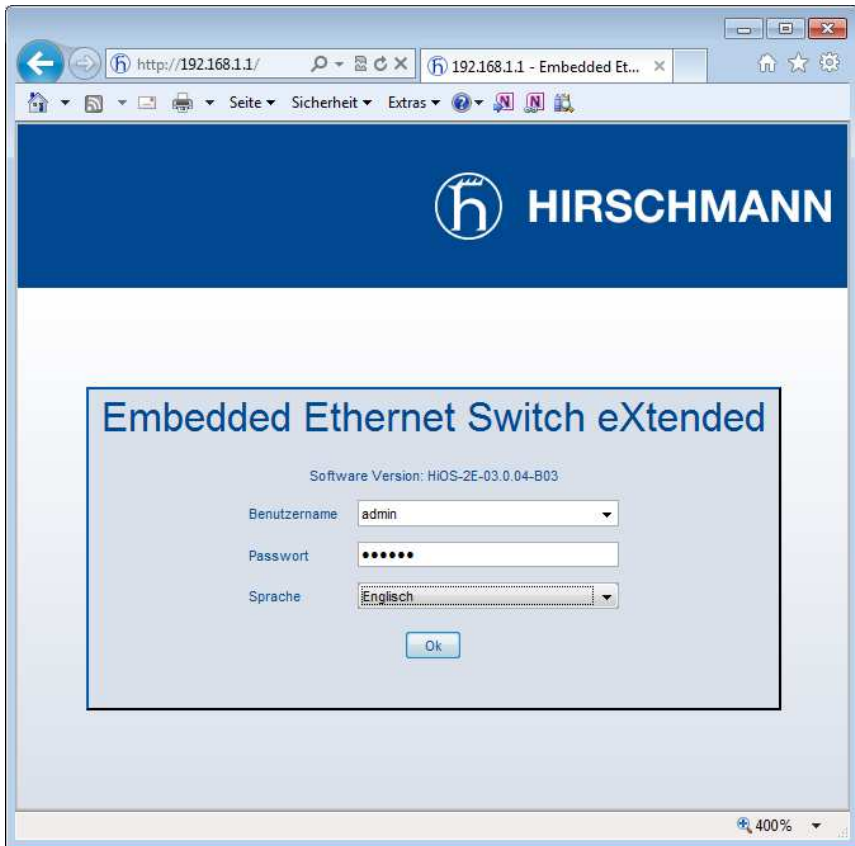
http://192.168.1.1/

192.168.1.1 - Embedded Et...

Seite ▾ Sicherheit ▾ Extras ▾

HIRSCHMANN

Embedded Ethernet Switch eXtended

Software Version: HiOS-2E-03.0.04-B03

Benutzername admin

Passwort ••••••

Sprache Englisch

Ok

400%